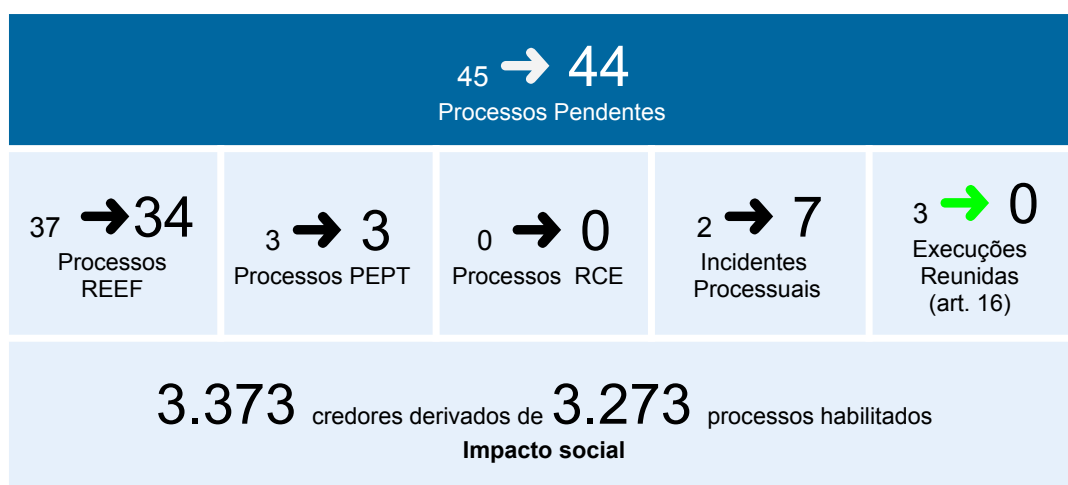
45 ➔ 44
Processos Pendentes

37 ➔ 34
Processos REEF

3 ➔ 3
Processos PEPT

0 ➔ 0
Processos RCE

2 ➔ 7
Incidentes Processuais

3 ➔ 0
Execuções Reunidas (art. 16)

3.373 credores derivados de 3.273 processos habilitados
Impacto social